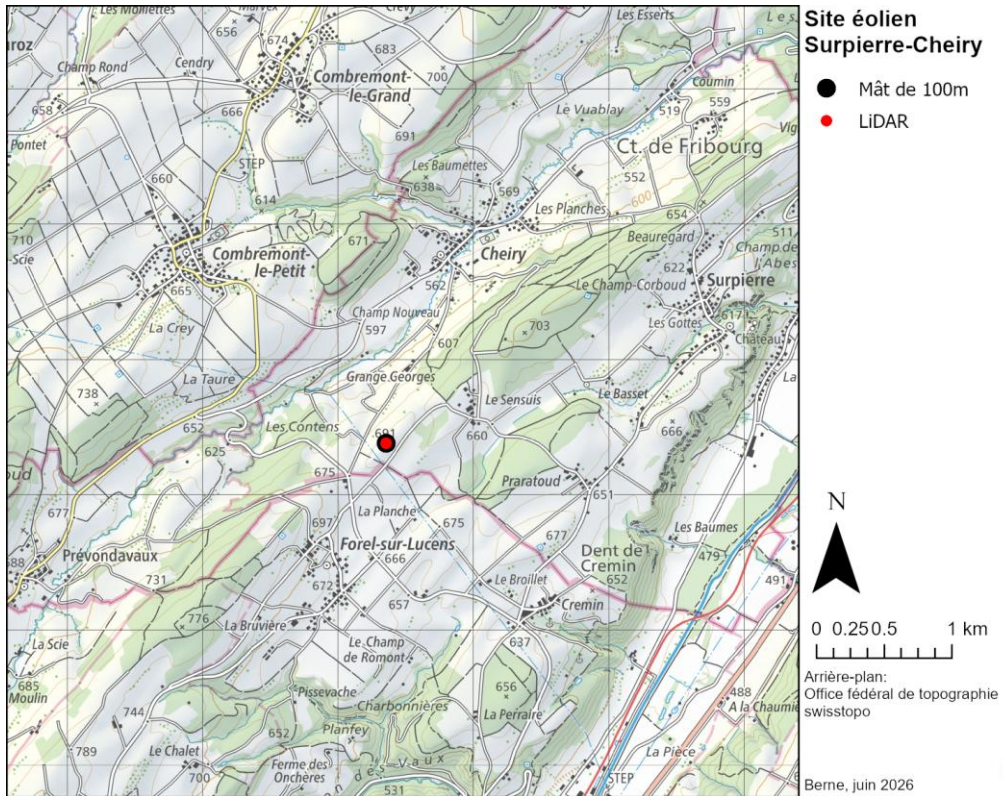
Les Moillettes
Marvex
656
674
Crevy
Les Esserts
Les
aroz
683
Champ Rond
Cendry
Combremont-le-Grand
700
Coumin
658
666
Le Vuablay
519
559
Pontet
691
Vig
STEP
Ct. de Fribourg
660
Les Baumettes
638
569
552
614
Les Planches
600
654
710
671
Beauregard
Champ de
Scie
Combremont-le-Petit
Cheiry
622
L'Abes
562
Le Champ-Corbaud
Surpierre
665
La Crey
Champ Noureau
597
703
Les Gottes
617
Château
607
La Taure
Grange Georges
738
Le Sensuis
Le Basset
La
652
Les Contens
691
660
666
625
oud
675
Praratoud
651
677
La Planche
675
Les Baumes
697
Forel-sur-Lucens
677
479
Prévondavaux
666
Dent de Cremin
88
731
672
Le Broillet
652
491
657
Cremin
776
La Bruvière
La Scie
Le Champ de Romont
637
685
Moulin
Pissevache
656
488
744
Charbonnières
La Perraire
A la Chaumi
652
Planfey
789
Le Chalet
La Pièce
700
Ferme des Onchères
des Vaux
531
STEP

Site éolien Surpierre-Cheiry

Mât de 100m

LiDAR

N

0 0.25 0.5 1 km

Arrière-plan: Office fédéral de topographie swisstopo

Berne, juin 2026